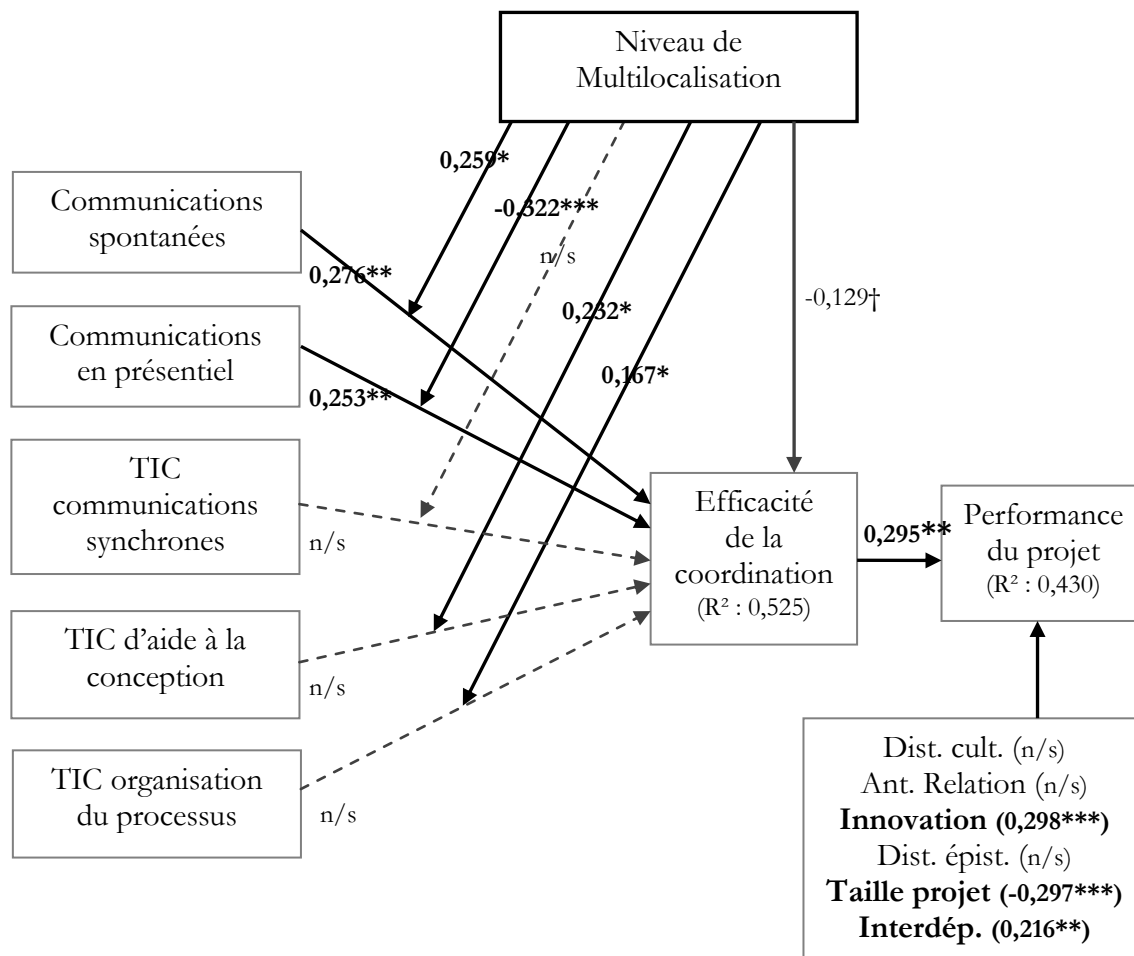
Niveau de Multilocalisation

0,259*

-0,322***

n/s

0,232*

0,167*

-0,129†

Communications spontanées

0,276**

Communications en présentiel

0,253**

TIC communications synchrones

n/s

TIC d'aide à la conception

n/s

TIC organisation du processus

n/s

Efficacité de la coordination
(R² : 0,525)

0,295**

Performance du projet
(R² : 0,430)

Dist. cult. (n/s)
Ant. Relation (n/s)
**Innovation (0,298***)**
Dist. épist. (n/s)
**Taille projet (-0,297***)**
**Interdép. (0,216**)**